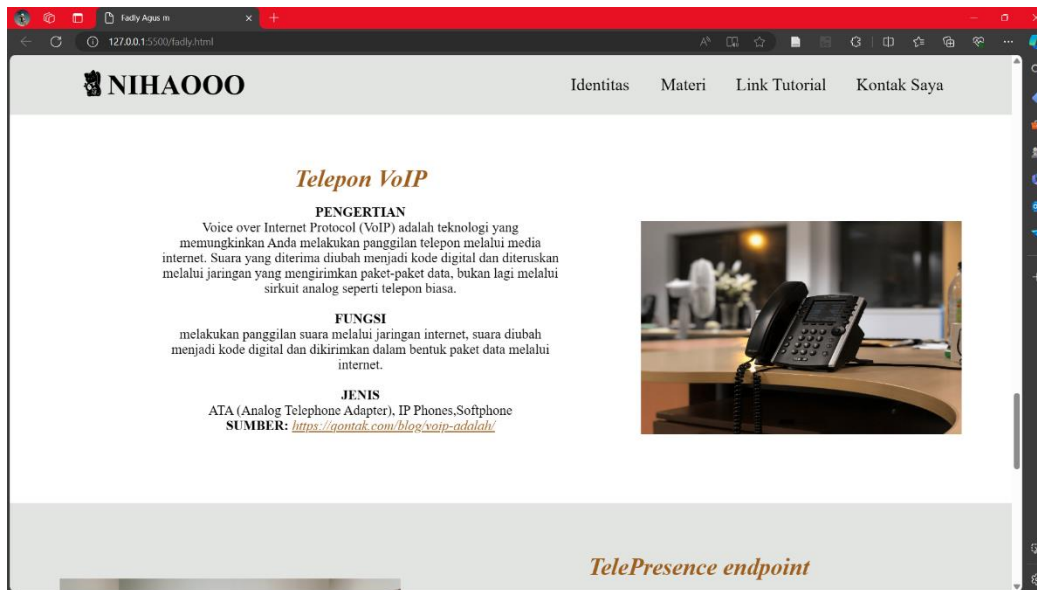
Fadly Agus m

127.0.0.1:5500/fadly.html

NIHAOOO

Identitas Materi Link Tutorial Kontak Saya

Telepon VoIP

PENGERTIAN
Voice over Internet Protocol (VoIP) adalah teknologi yang memungkinkan Anda melakukan panggilan telepon melalui media internet. Suara yang diterima diubah menjadi kode digital dan diteruskan melalui jaringan yang mengirimkan paket-paket data, bukan lagi melalui sirkuit analog seperti telepon biasa.

FUNGSI
melakukan panggilan suara melalui jaringan internet, suara diubah menjadi kode digital dan dikirimkan dalam bentuk paket data melalui internet.

JENIS
ATA (Analog Telephone Adapter), IP Phones,Softphone
SUMBER: https://qontak.com/blog/voip-adalah/

TelePresence endpoint